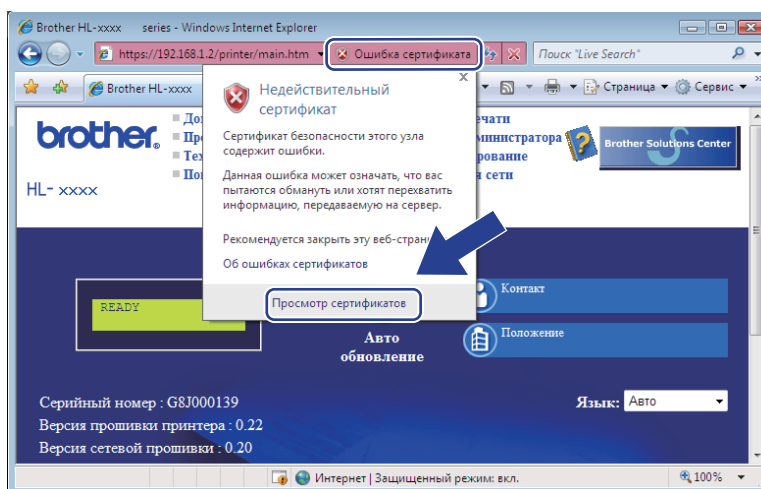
Brother HL-xxxx series - Windows Internet Explorer

https://192.168.1.2/printer/main.htm

Ошибка сертификата

Поиск "Live Search"

Brother HL-xxxx

Страница

Сервис

brother.

HL- xxxx

Дo

Пр

Тех

По

ечати

администратора

рование

сети

Brother Solutions Center

Недействительный сертификат

Сертификат безопасности этого узла содержит ошибки.

Данная ошибка может означать, что вас пытаются обмануть или хотят перехватить информацию, передаваемую на сервер.

Рекомендуется закрыть эту веб-стран

Об ошибках сертификатов

Просмотр сертификатов

READY

Авто обновление

Контакт

Положение

Серийный номер : G8J000139

Версия прошивки принтера : 0.22

Версия сетевой прошивки : 0.20

Язык: Авто

Интернет | Защищенный режим: вкл.

100%